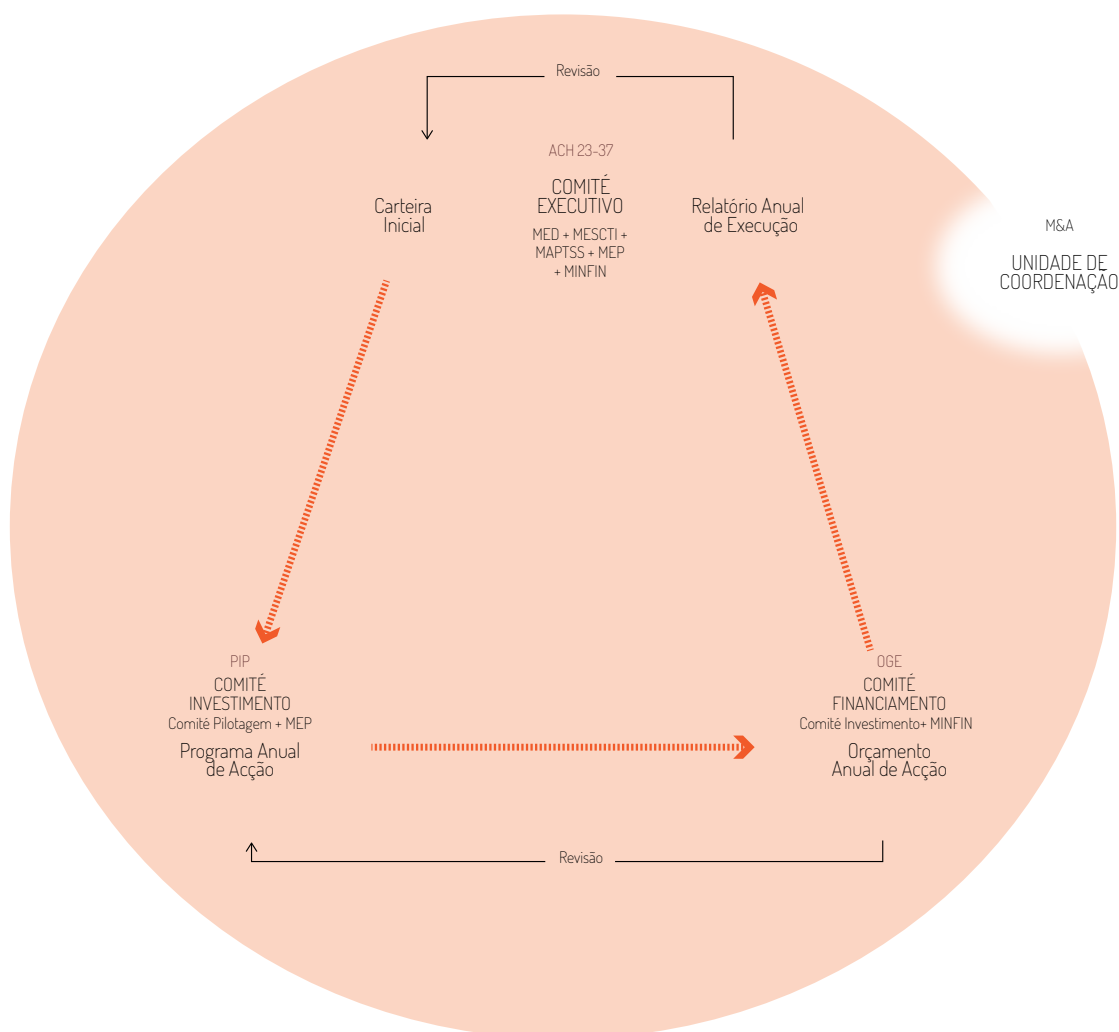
Revisão

ACH 23-37

Carteira Inicial

COMITÉ EXECUTIVO

MED + MESCTI + MAPTSS + MEP + MINFIN

Relatório Anual de Execução

M&A

UNIDADE DE COORDENAÇÃO

PIP

COMITÉ INVESTIMENTO

Comitê Pilotagem + MEP

Programa Anual de Acção

OGE

COMITÉ FINANCIAMENTO

Comitê Investimento+ MINFIN

Orçamento Anual de Acção

Revisão